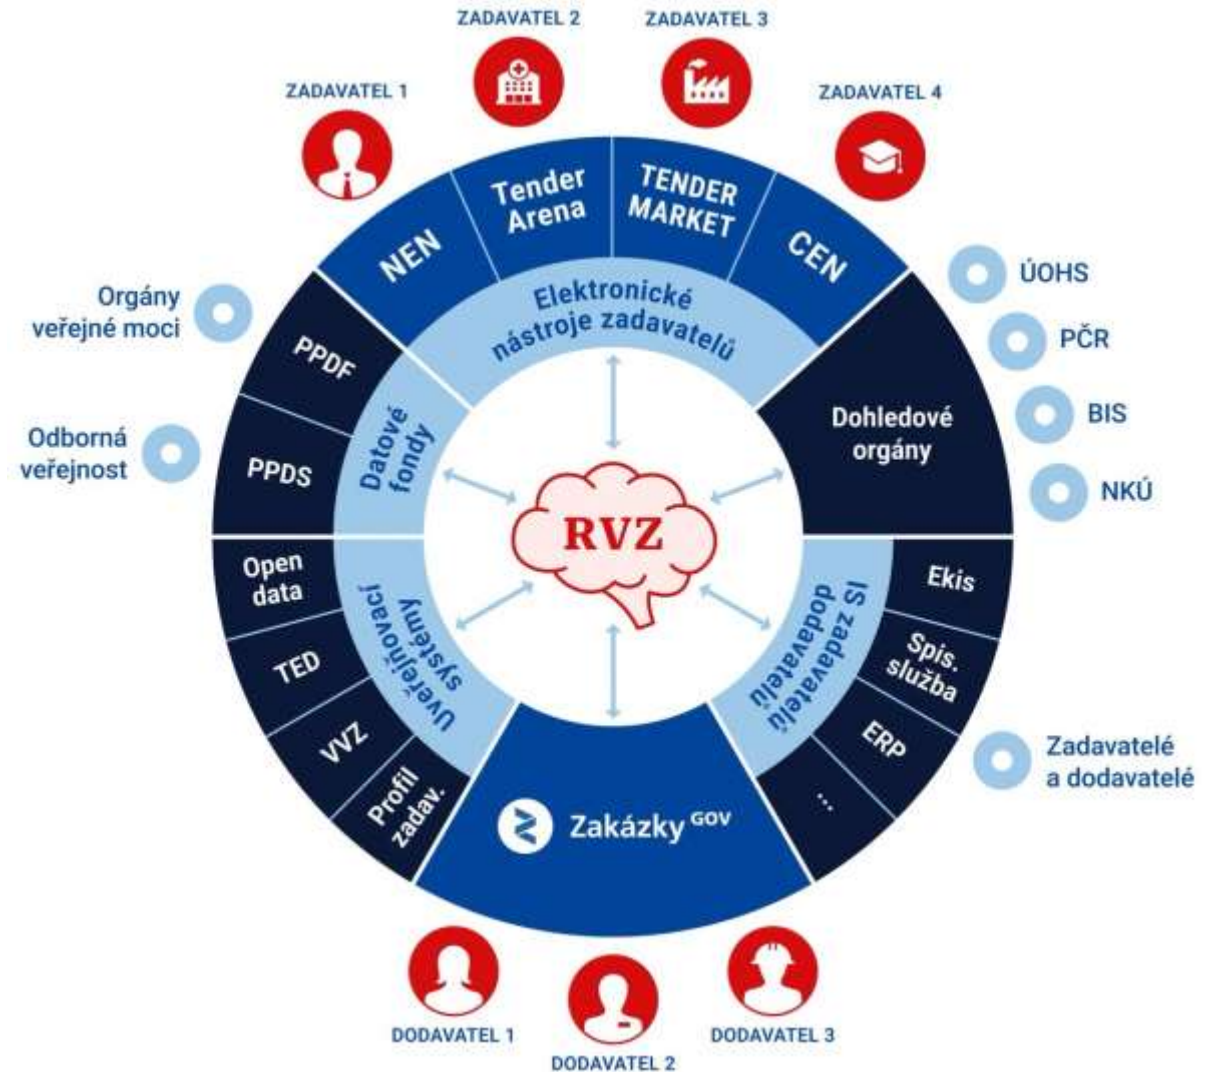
ZADAVATEL 1

ZADAVATEL 2

ZADAVATEL 3

ZADAVATEL 4

NEN

Tender Arena

TENDER MARKET

CEN

Elektronické nástroje zadavatelů

Orgány veřejné moci

PPDF

PPDS

Datové fondy

Odborná veřejnost

ÚOHS

PČR

BIS

NKÚ

Dohledové orgány

RVZ

Open data

TED

VVZ

Profil zadav.

Uveřejňovací systémy

IS zadavatelů dodavatelů

Ekis

Spis. služba

ERP

...

Zadavatelé a dodavatelé

Zakázky GOV

DODAVATEL 1

DODAVATEL 2

DODAVATEL 3